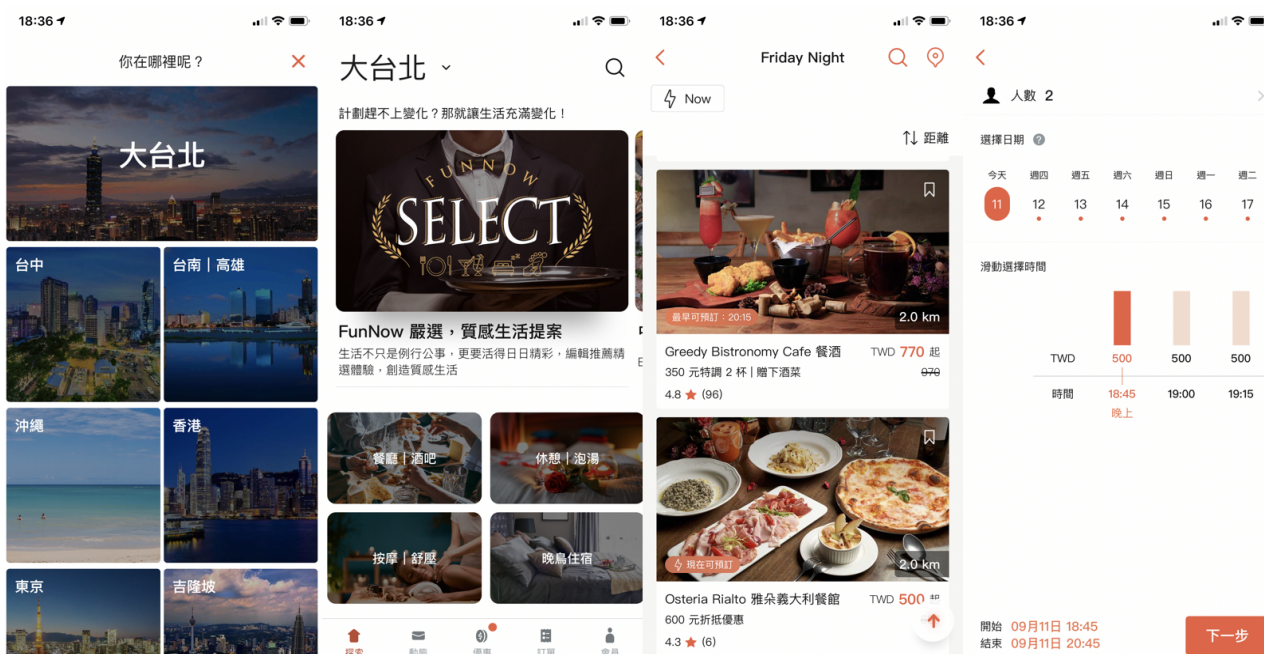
18:36

你在哪裡呢？

大台北

台中

台南｜高雄

沖繩

香港

東京

吉隆坡

18:36

大台北

計劃趕不上變化？那就讓生活充滿變化！

FUNNOW

SELECT

FunNow 嚴選，質感生活提案

生活不只是例行公事，更要活得日日精彩，編輯推薦精選體驗，創造質感生活

餐廳｜酒吧

休憩｜泡湯

按摩｜舒壓

晚鳥住宿

探索 動態 優惠 訂單 會員

18:36

Friday Night

Now

距離

最早可預訂：20:15

2.0 km

Greedy Bistronomy Cafe 餐酒

TWD 770 起

350 元特調 2 杯｜贈下酒菜

970

4.8 (96)

現在可預訂

2.0 km

Osteria Rialto 雅朵義大利餐館

TWD 500 起

600 元折抵優惠

4.3 (6)

18:36

人數 2

選擇日期

| 今天 | 週四 | 週五 | 週六 | 週日 | 週一 | 週二 |
|---|---|---|---|---|---|---|
| 11 | 12 | 13 | 14 | 15 | 16 | 17 |

滑動選擇時間

| TWD | 500 | 500 | 500 |
|---|---|---|---|
| 時間 | 18:45 | 19:00 | 19:15 |

晚上

開始 09月11日 18:45

結束 09月11日 20:45

下一步